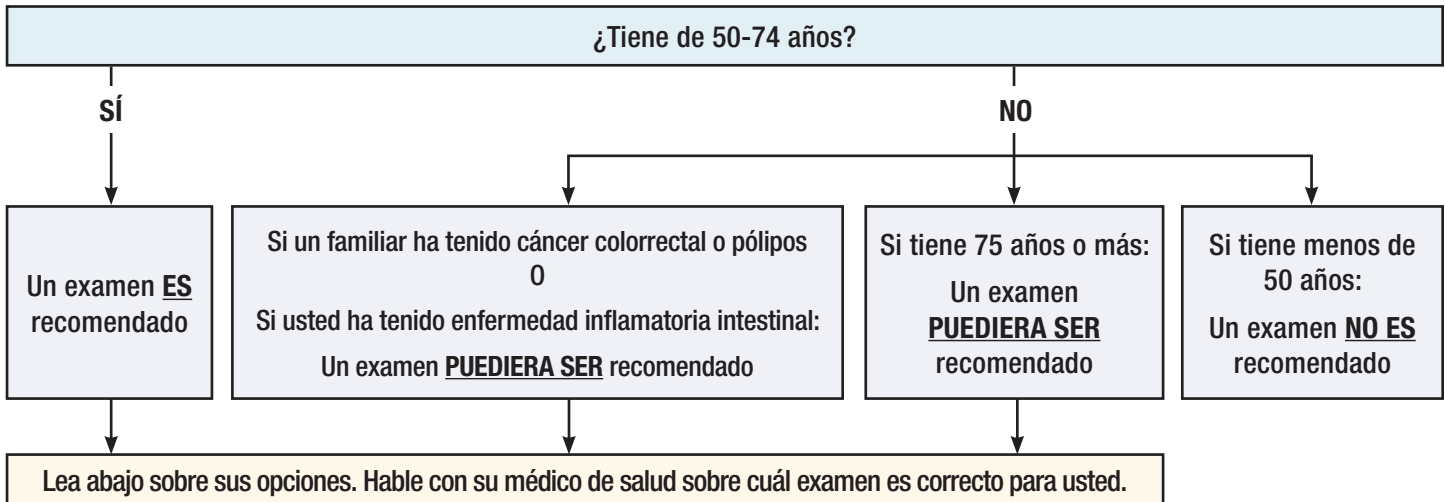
¿Tiene de 50-74 años?

SÍ

NO

Un examen ES recomendado

Si un familiar ha tenido cáncer colorrectal o pólipos
O
Si usted ha tenido enfermedad inflamatoria intestinal:
Un examen PUEDIERA SER recomendado

Si tiene 75 años o más:
Un examen PUEDIERA SER recomendado

Si tiene menos de 50 años:
Un examen NO ES recomendado

Lea abajo sobre sus opciones. Hable con su médico de salud sobre cuál examen es correcto para usted.